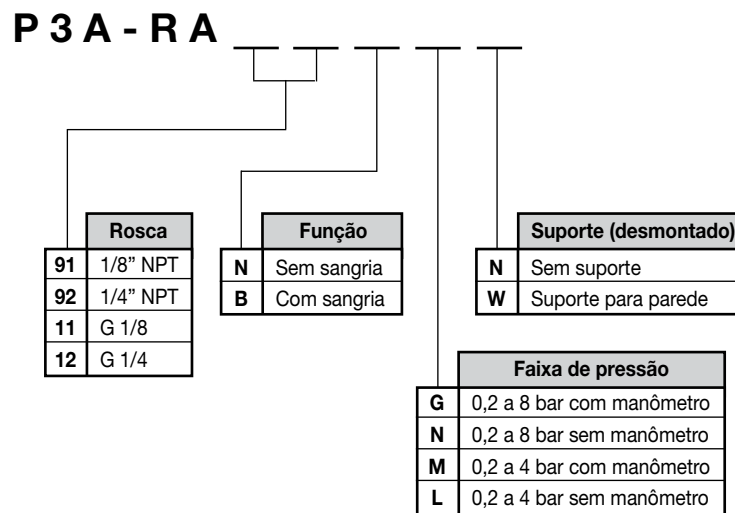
P 3 A - R A _ _ _ _ _

| | Rosca |
|---|---|
| 91 | 1/8" NPT |
| 92 | 1/4" NPT |
| 11 | G 1/8 |
| 12 | G 1/4 |

| | Função |
|---|---|
| N | Sem sangria |
| B | Com sangria |

| | Suporte (desmontado) |
|---|---|
| N | Sem suporte |
| W | Suporte para parede |

| | Faixa de pressão |
|---|---|
| G | 0,2 a 8 bar com manômetro |
| N | 0,2 a 8 bar sem manômetro |
| M | 0,2 a 4 bar com manômetro |
| L | 0,2 a 4 bar sem manômetro |